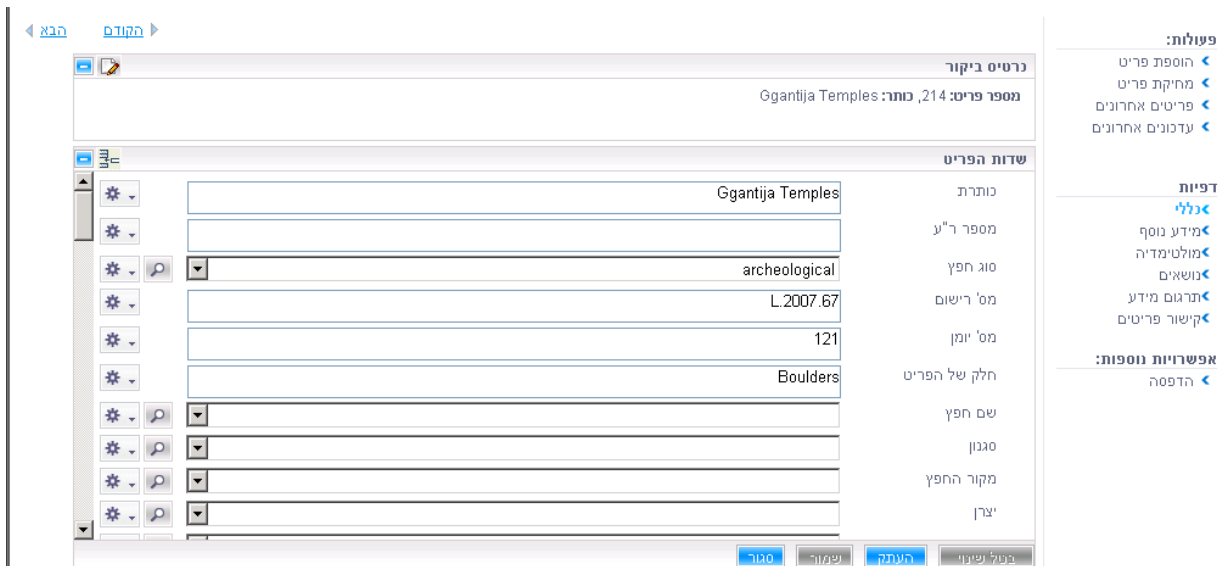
פעולות:
הוספת פריט
מחיקת פריט
פריטים אחרונים
עדכונים אחרונים

דפיות
כללי
מידע נוסף
מולטימדיה
נושאים
תרגום מידע
קישור פריטים

אפשרויות נוספות:
הדפסה

הקודם
הבא

כרטיס ביקור
מספר פריט: 214, כותר: Ggantija Temples

שדות הפריט

| | |
|---|---|
| כותרת | Ggantija Temples |
| מספר ר"ע | |
| סוג חפץ | archeological |
| מס' רישום | L.2007.67 |
| מס' יומן | 121 |
| חלק של הפריט | Boulders |
| שם חפץ | |
| סגנון | |
| מקור החפץ | |
| יצרן | |

בטל שינוי
העתק
שמור
סגור